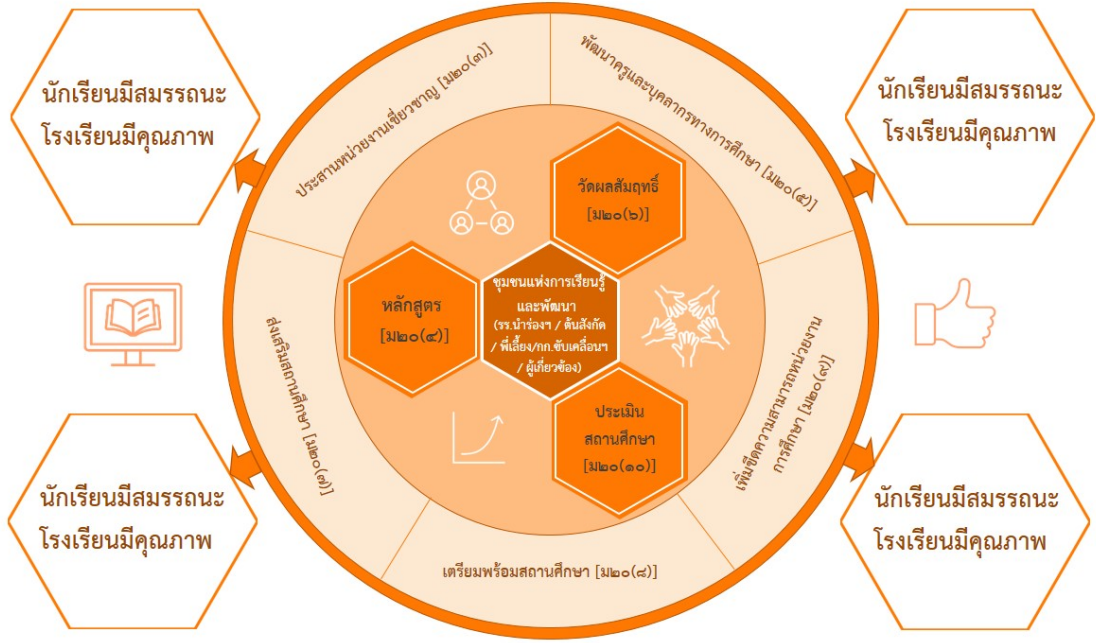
นักเรียนมีสมรรถนะ
โรงเรียนมีคุณภาพ

นักเรียนมีสมรรถนะ
โรงเรียนมีคุณภาพ

ประสานหน่วยงานเชี่ยวชาญ [ม๒๐(๓)]

พัฒนาครูและบุคลากรทางการศึกษา [ม๒๐(๕)]

วัดผลสัมฤทธิ์
[ม๒๐(๖)]

หลักสูตร
[ม๒๐(๔)]

ชุมชนแห่งการเรียนรู้และพัฒนา
(รร.นำร่องฯ / ต้นสังกัด / พี่เลี้ยง/กก.ขับเคลื่อนฯ / ผู้เกี่ยวข้อง)

ประเมิน
สถานศึกษา
[ม๒๐(๑๐)]

ส่งเสริมสถานศึกษา [ม๒๐(๗)]

เพิ่มขีดความสามารถหน่วยงานการศึกษา [ม๒๐(๙)]

เตรียมพร้อมสถานศึกษา [ม๒๐(๘)]

นักเรียนมีสมรรถนะ
โรงเรียนมีคุณภาพ

นักเรียนมีสมรรถนะ
โรงเรียนมีคุณภาพ